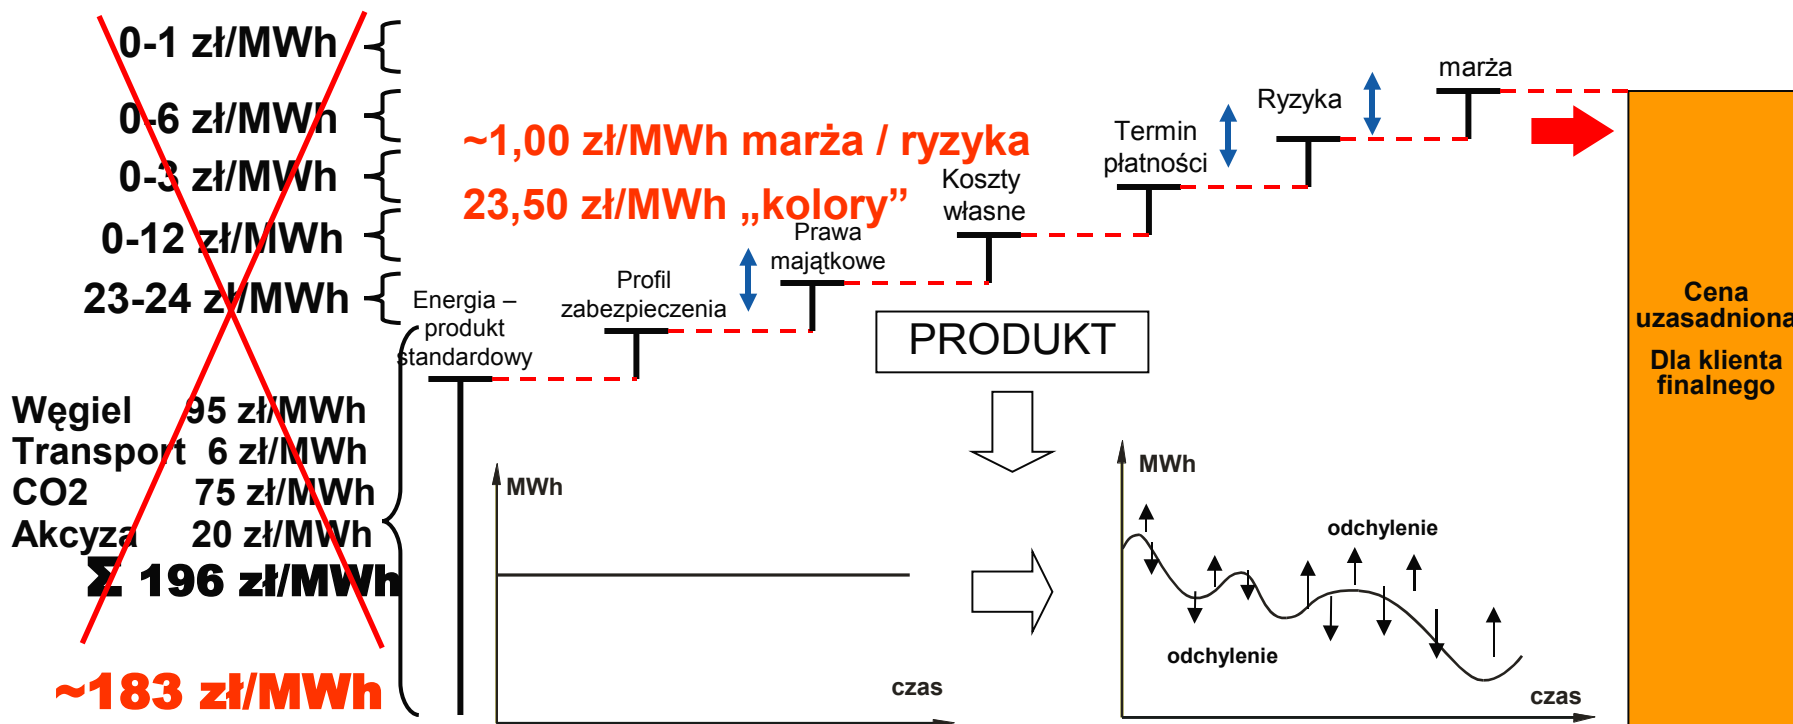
0-1 zł/MWh
0-6 zł/MWh
0-3 zł/MWh
0-12 zł/MWh
23-24 zł/MWh

~1,00 zł/MWh marża / ryzyka
23,50 zł/MWh „kolory”

Energia – produkt standardowy
Profil zabezpieczenia
Prawa majątkowe
Koszty własne
Termin płatności
Ryzyka
marża

PRODUKT

Cena uzasadniona
Dla klienta finalnego

Węgiel 95 zł/MWh
Transport 6 zł/MWh
CO2 75 zł/MWh
Akcyza 20 zł/MWh
Σ 196 zł/MWh

~183 zł/MWh

MWh
czas

MWh
odchylenie
odchylenie
czas